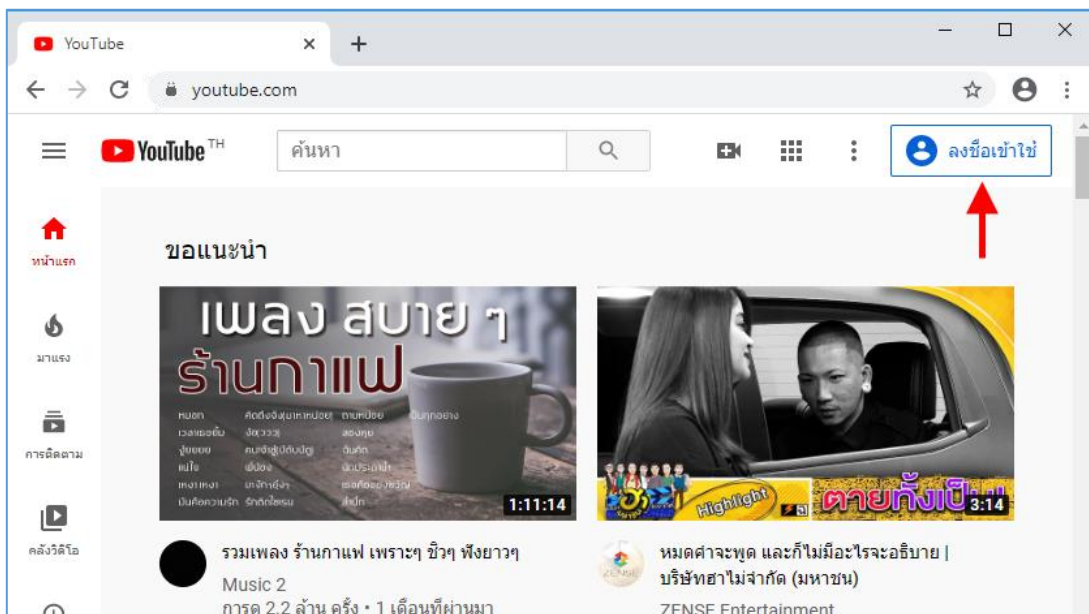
YouTube ×
+

youtube.com

YouTube TH
ค้นหา
ลงชื่อเข้าใช้

หน้าแรก
มาแรง
การติดตาม
คลังวิดีโอ

ขอแนะนำ

เพลง สบาย ๆ
ร้านกาแฟ
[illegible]
1:11:14

Highlight
ตายทั้งเป็น
3:14

รวมเพลง ร้านกาแฟ เพราะๆ ชิวๆ ฟังยาวๆ
Music 2
การดู 2.2 ล้าน ครั้ง • 1 เดือนที่ผ่านมา

หมดศาจะพูด และก็ไม่มีอะไรจะอธิบาย | บริษัทฮาไม่จำกัด (มหาชน)
ZENSE Entertainment